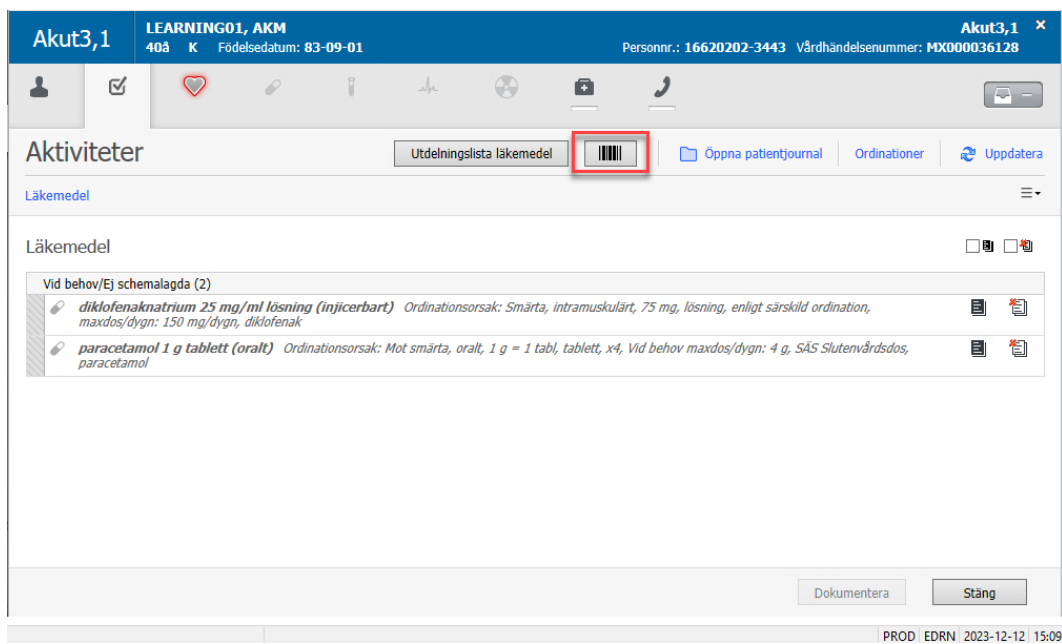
Akut3,1

LEARNING01, AKM
40å K Födelsedatum: 83-09-01

Akut3,1 ×
Personnr.: 16620202-3443 Vårdhändelsenummer: MX000036128

Aktiviteter

Utdelningslista läkemedel

Öppna patientjournal

Ordinationer

Uppdatera

Läkemedel

Läkemedel

Vid behov/Ej schemalagda (2)

diklofenaknatrium 25 mg/ml lösning (injicerbart) Ordinationsorsak: Smärta, intramuskulärt, 75 mg, lösning, enligt särskild ordination, maxdos/dygn: 150 mg/dygn, diklofenak

paracetamol 1 g tablett (oralt) Ordinationsorsak: Mot smärta, oralt, 1 g = 1 tabl, tablett, x4, Vid behov maxdos/dygn: 4 g, SÄS Slutenvårdsdos, paracetamol

Dokumentera

Stäng

PROD EDRN 2023-12-12 15:09